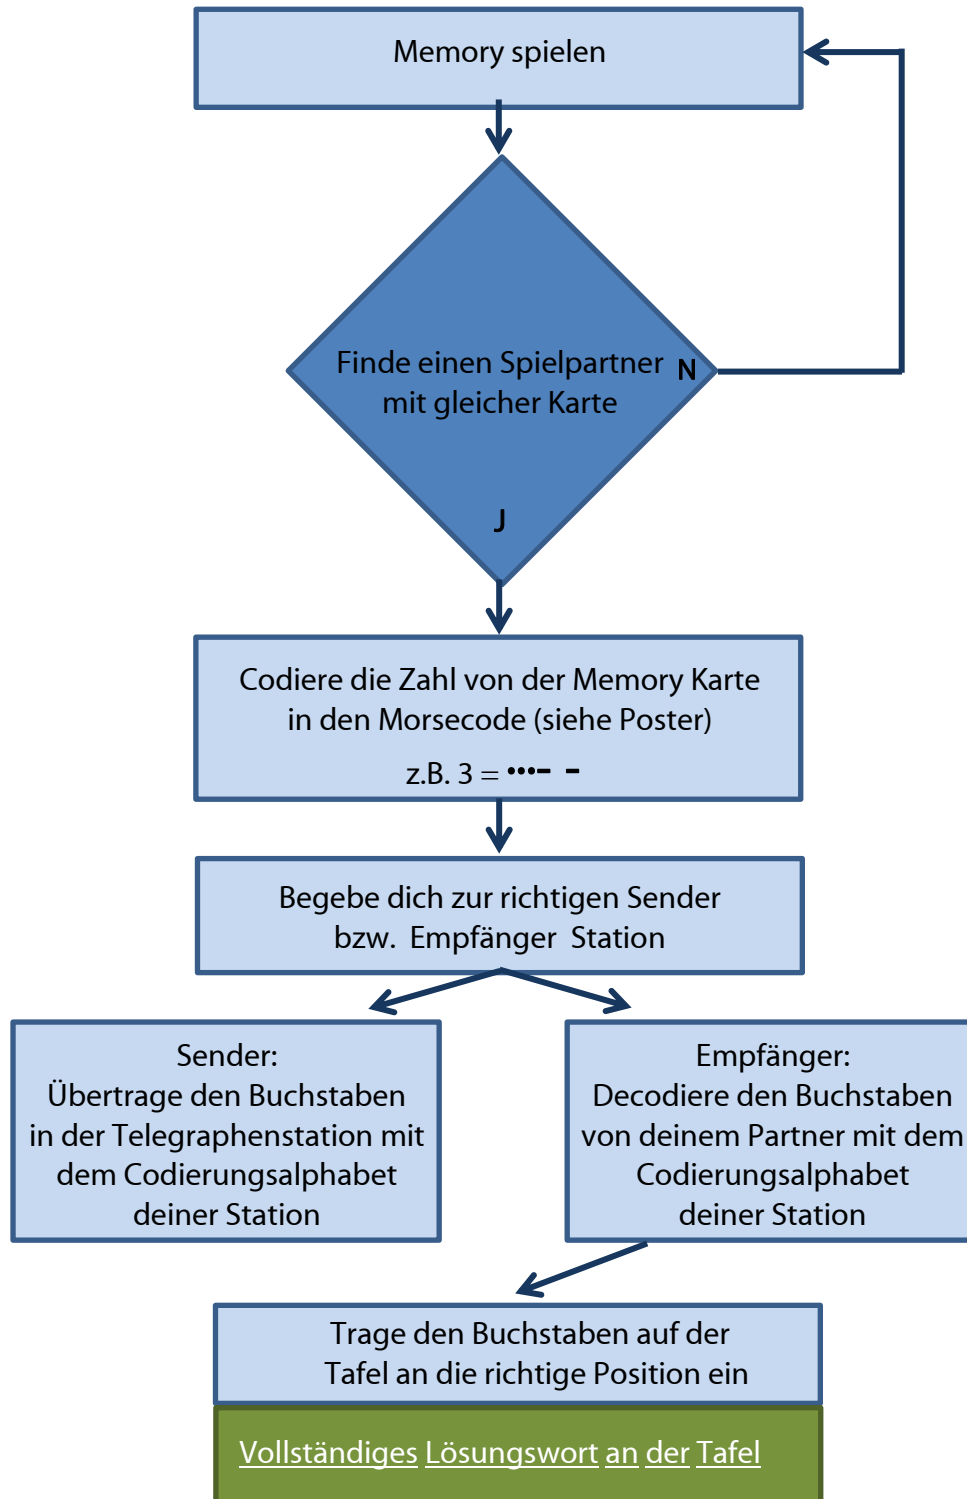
Memory spielen

Finde einen Spielpartner mit gleicher Karte

N

J

Codiere die Zahl von der Memory Karte in den Morsecode (siehe Poster)

z.B. 3 = •••– –

Begebe dich zur richtigen Sender bzw. Empfänger Station

Sender:
Übertrage den Buchstaben in der Telegraphenstation mit dem Codierungsalphabet deiner Station

Empfänger:
Decodiere den Buchstaben von deinem Partner mit dem Codierungsalphabet deiner Station

Trage den Buchstaben auf der Tafel an die richtige Position ein

Vollständiges Lösungswort an der Tafel